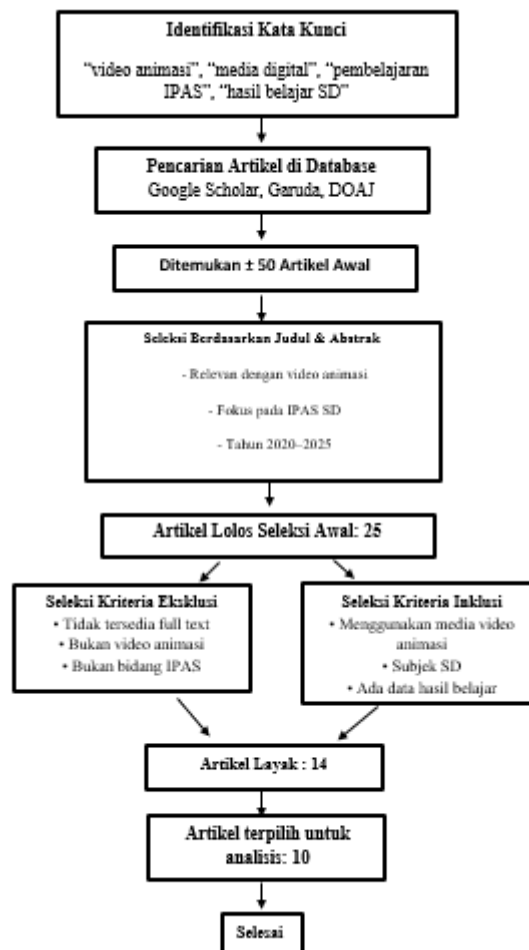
Identifikasi Kata Kunci

"video animasi", "media digital", "pembelajaran IPAS", "hasil belajar SD"

Pencarian Artikel di Database
Google Scholar, Garuda, DOAJ

Ditemukan ± 50 Artikel Awal

Seleksi Berdasarkan Judul & Abstrak

- Relevan dengan video animasi

- Fokus pada IPAS SD

- Tahun 2020–2025

Artikel Lolos Seleksi Awal: 25

Seleksi Kriteria Eksklusi
• Tidak tersedia full text
• Bukan video animasi
• Bukan bidang IPAS

Seleksi Kriteria Inklusi
• Menggunakan media video animasi
• Subjek SD
• Ada data hasil belajar

Artikel Layak : 14

Artikel terpilih untuk analisis: 10

Selesai